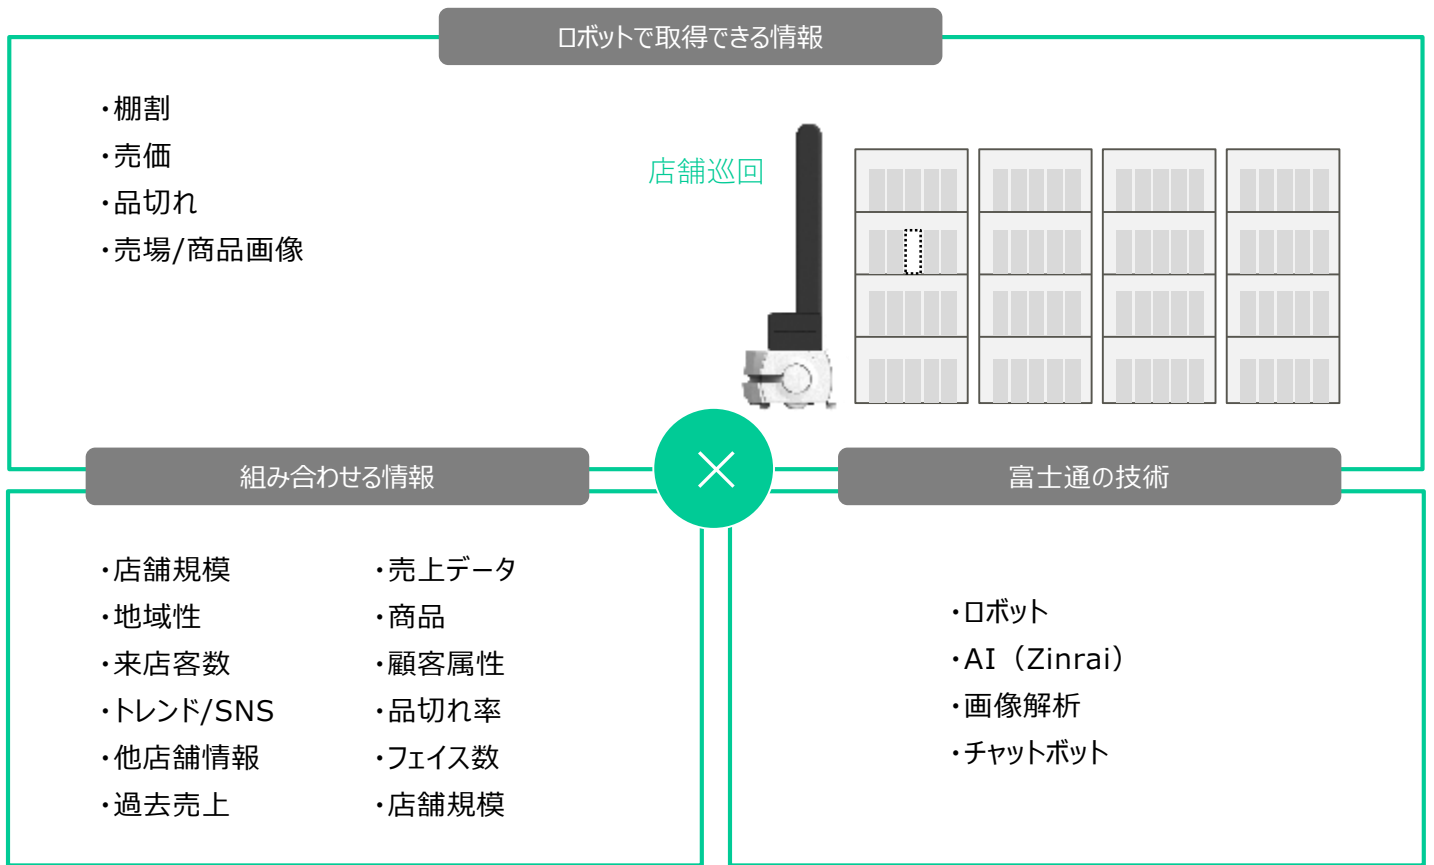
ロボットで取得できる情報

・棚割
・売価
・品切れ
・売場/商品画像

店舗巡回

組み合わせる情報

・店舗規模
・地域性
・来店客数
・トレンド/SNS
・他店舗情報
・過去売上

・売上データ
・商品
・顧客属性
・品切れ率
・フェイス数
・店舗規模

富士通の技術

・ロボット
・AI（Zinrai）
・画像解析
・チャットボット